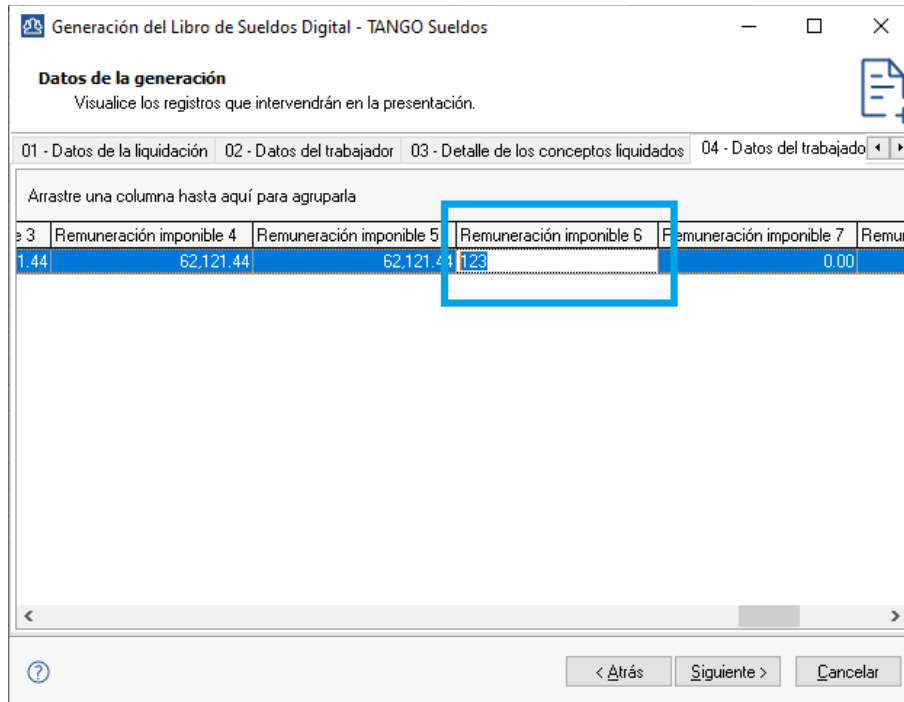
Generación del Libro de Sueldos Digital - TANGO Sueldos

Datos de la generación
Visualice los registros que intervendrán en la presentación.

01 - Datos de la liquidación | 02 - Datos del trabajador | 03 - Detalle de los conceptos liquidados | 04 - Datos del trabajado

Arrastre una columna hasta aquí para agruparla

| e 3 | Remuneración imponible 4 | Remuneración imponible 5 | Remuneración imponible 6 | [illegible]emuneración imponible 7 | Remu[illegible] |
|---|---|---|---|---|---|
| 1.44 | 62,121.44 | 62,121.4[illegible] | 123 | 0.00 | |

< Atrás | Siguiente > | Cancelar